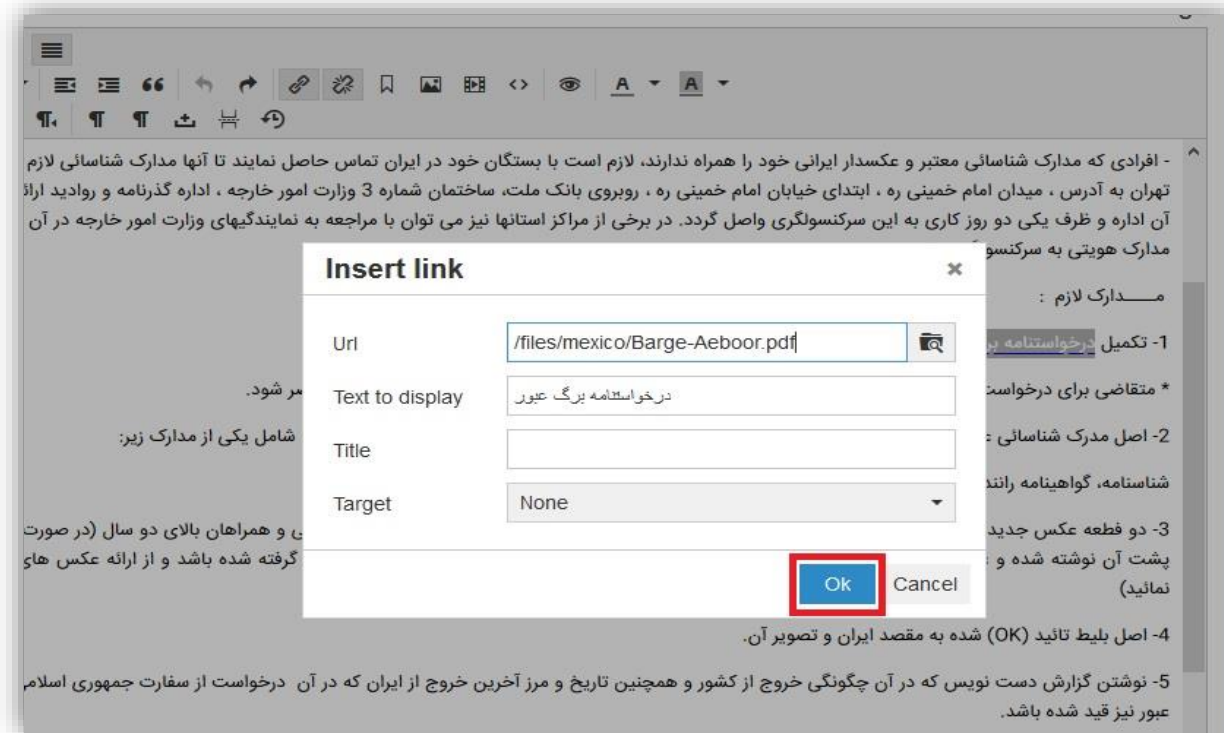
- افرادی که مدارک شناسائی معتبر و عکسدار ایرانی خود را همراه ندارند، لازم است با بستگان خود در ایران تماس حاصل نمایند تا آنها مدارک شناسائی لازم
تهران به آدرس ، میدان امام خمینی ره ، ابتدای خیابان امام خمینی ره ، روبروی بانک ملت، ساختمان شماره 3 وزارت امور خارجه ، اداره گذرنامه و روادید ارائ
آن اداره و ظرف یکی دو روز کاری به این سرکنسولگری واصل گردد. در برخی از مراکز استانها نیز می توان با مراجعه به نمایندگیهای وزارت امور خارجه در آن
مدارک هویتی به سرکنسو

مـــــدارک لازم :

1- تکمیل درخواستنامه بر

* متقاضی برای درخواست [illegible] سر شود.

2- اصل مدرک شناسائی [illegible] شامل یکی از مدارک زیر:

شناسنامه، گواهینامه رانند

3- دو قطعه عکس جدید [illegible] و همراهان بالای دو سال (در صورت
پشت آن نوشته شده و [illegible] گرفته شده باشد و از ارائه عکس های
نمائید)

4- اصل بلیط تائید (OK) شده به مقصد ایران و تصویر آن.

5- نوشتن گزارش دست نویس که در آن چگونگی خروج از کشور و همچنین تاریخ و مرز آخرین خروج از ایران که در آن درخواست از سفارت جمهوری اسلام
عبور نیز قید شده باشد.

Insert link
Url /files/mexico/Barge-Aeboor.pdf
Text to display درخواستنامه برگ عبور
Title
Target None
Ok Cancel